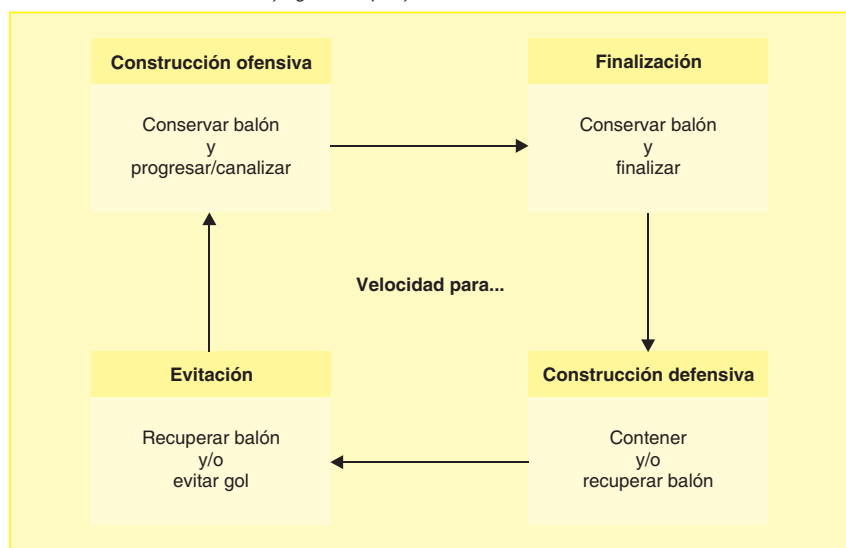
Construcción ofensiva

Conservar balón
y
progresar/canalizar

Finalización

Conservar balón
y
finalizar

Velocidad para...

Evitación

Recuperar balón
y/o
evitar gol

Construcción defensiva

Contener
y/o
recuperar balón